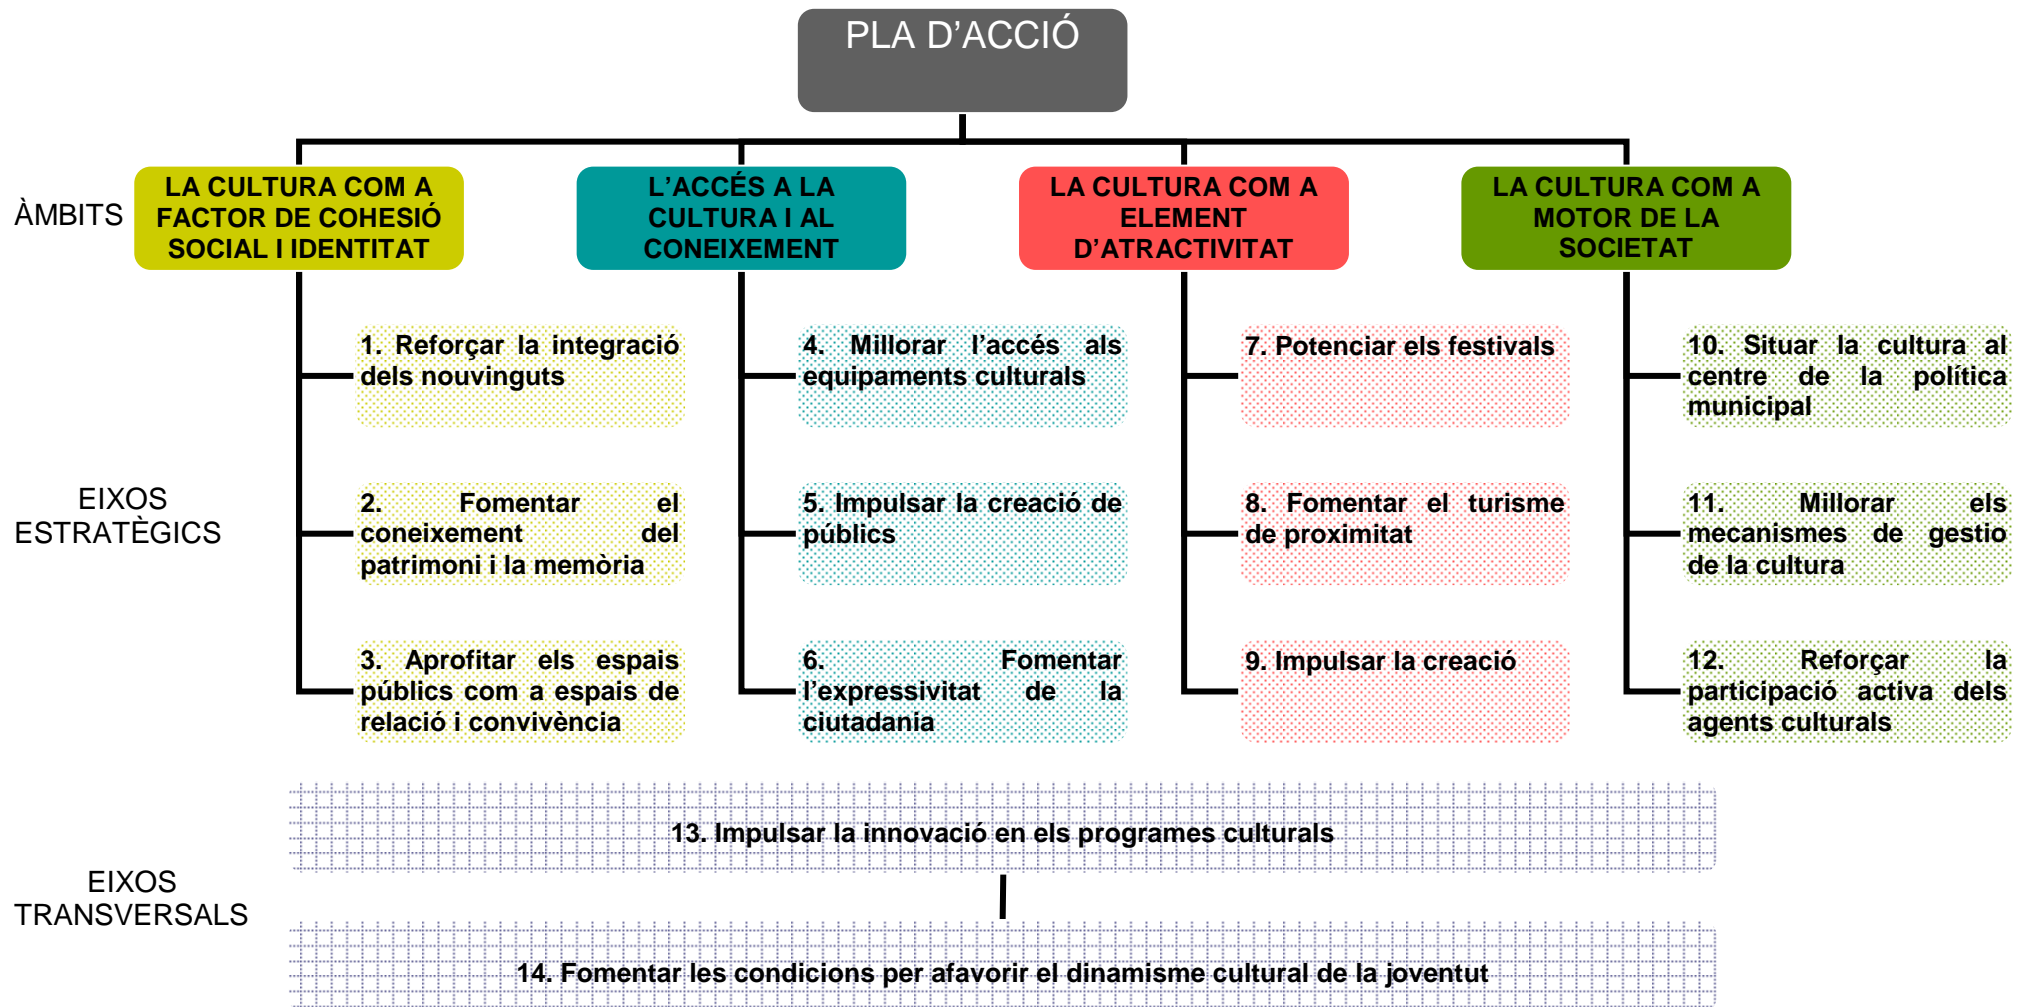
PLA D'ACCIÓ

ÀMBITS

LA CULTURA COM A FACTOR DE COHESIÓ SOCIAL I IDENTITAT

L'ACCÉS A LA CULTURA I AL CONEIXEMENT

LA CULTURA COM A ELEMENT D'ATRACTIVITAT

LA CULTURA COM A MOTOR DE LA SOCIETAT

EIXOS ESTRATÈGICS

1. Reforçar la integració dels nouvinguts

2. Fomentar el coneixement del patrimoni i la memòria

3. Aprofitar els espais públics com a espais de relació i convivència

4. Millorar l'accés als equipaments culturals

5. Impulsar la creació de públics

6. Fomentar l'expressivitat de la ciutadania

7. Potenciar els festivals

8. Fomentar el turisme de proximitat

9. Impulsar la creació

10. Situar la cultura al centre de la política municipal

11. Millorar els mecanismes de gestio de la cultura

12. Reforçar la participació activa dels agents culturals

EIXOS TRANSVERSALS

13. Impulsar la innovació en els programes culturals

14. Fomentar les condicions per afavorir el dinamisme cultural de la joventut